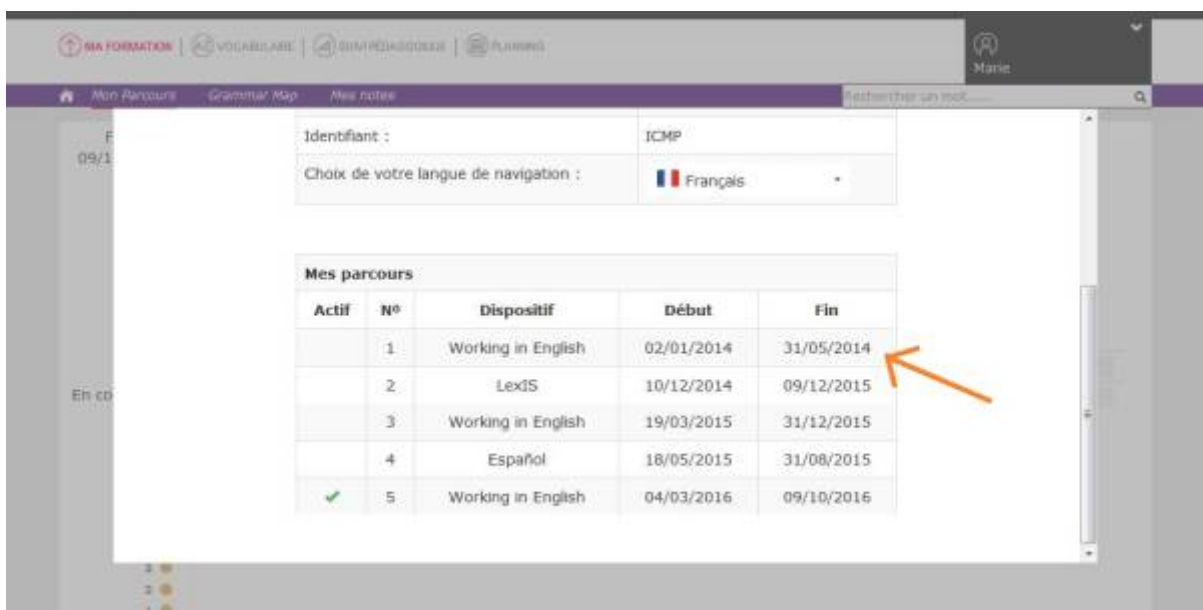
MA FORMATION | VOCABULAIRE | SUIVI PÉDAGOGIQUE | PLANNING

Marie

Mon Parcours Grammar Map Mes notes

Rechercher un mot.....

F
09/1

En co

| Identifiant : | ICMP |
|---|---|
| Choix de votre langue de navigation : | Français |

Mes parcours

| Actif | Nº | Dispositif | Début | Fin |
|---|---|---|---|---|
| | 1 | Working in English | 02/01/2014 | 31/05/2014 |
| | 2 | LexIS | 10/12/2014 | 09/12/2015 |
| | 3 | Working in English | 19/03/2015 | 31/12/2015 |
| | 4 | Español | 18/05/2015 | 31/08/2015 |
| ✔ | 5 | Working in English | 04/03/2016 | 09/10/2016 |

1
2
3